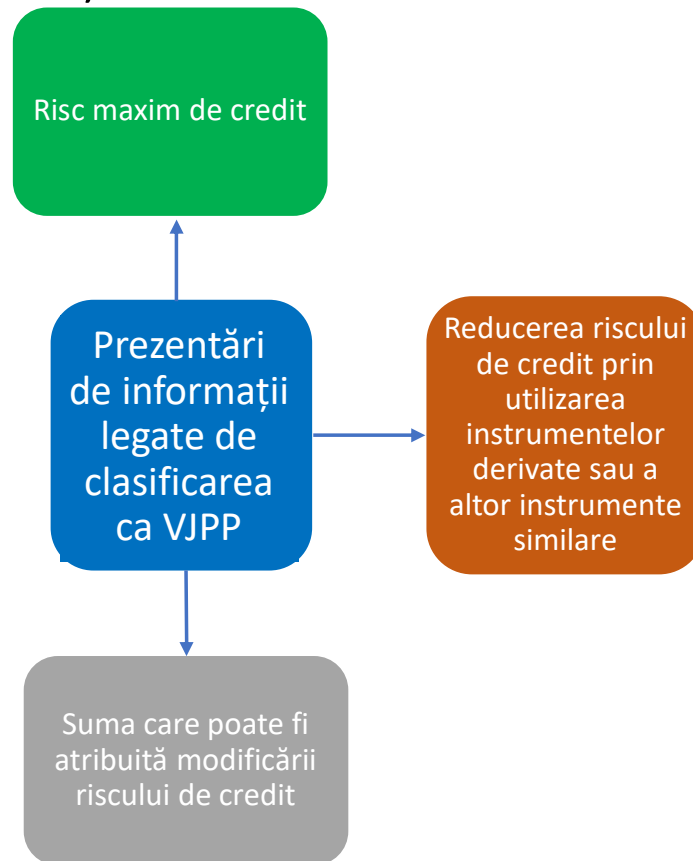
Risc maxim de credit

Prezentări de informații legate de clasificarea ca VJPP

Reducerea riscului de credit prin utilizarea instrumentelor derivate sau a altor instrumente similare

Suma care poate fi atribuită modificării riscului de credit